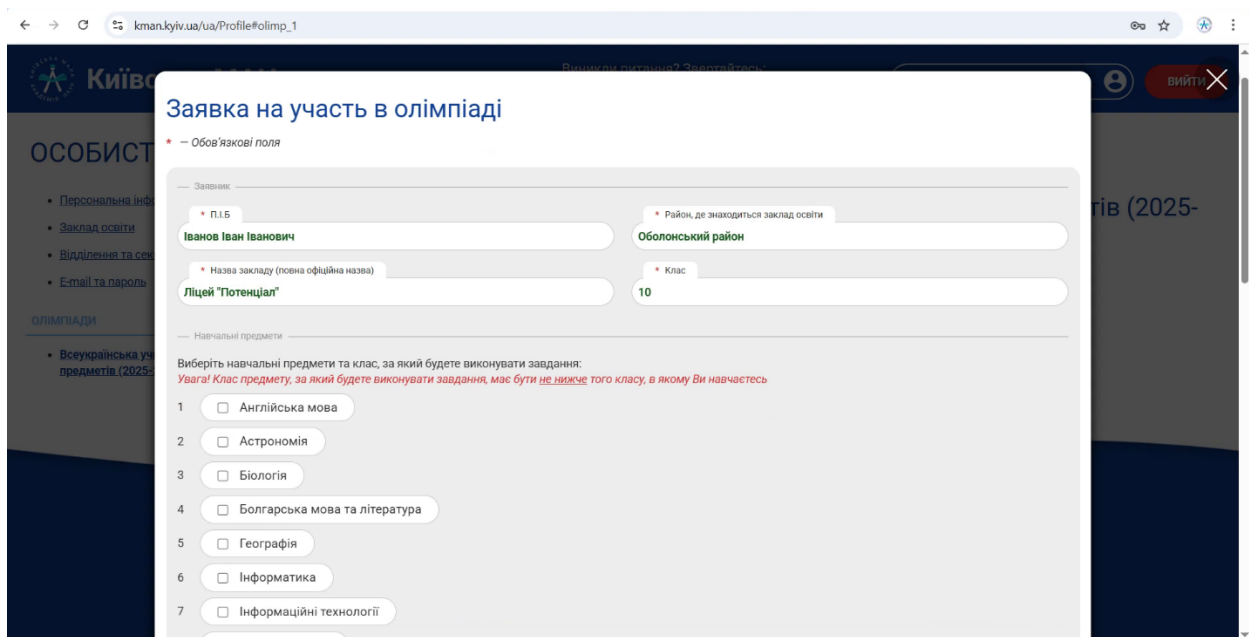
kman.kyiv.ua/ua/Profile#olimp_1

Київ

Виникли питання? Звертайтесь:

ВИЙТИ

ОСОБИСТ

Персональна інф
Заклад освіти
Відділення та сек
E-mail та пароль

ОЛІМПІАДИ

Всеукраїнська уч предметів (2025-

тів (2025-

Заявка на участь в олімпіаді

* — Обов'язкові поля

Заявник

* П.І.Б
Іванов Іван Іванович

* Район, де знаходиться заклад освіти
Оболонський район

* Назва закладу (повна офіційна назва)
Ліцей "Потенціал"

* Клас
10

Навчальні предмети

Виберіть навчальні предмети та клас, за який будете виконувати завдання:
Увага! Клас предмету, за який будете виконувати завдання, має бути не нижче того класу, в якому Ви навчаєтесь

1 Англійська мова
2 Астрономія
3 Біологія
4 Болгарська мова та література
5 Географія
6 Інформатика
7 Інформаційні технології